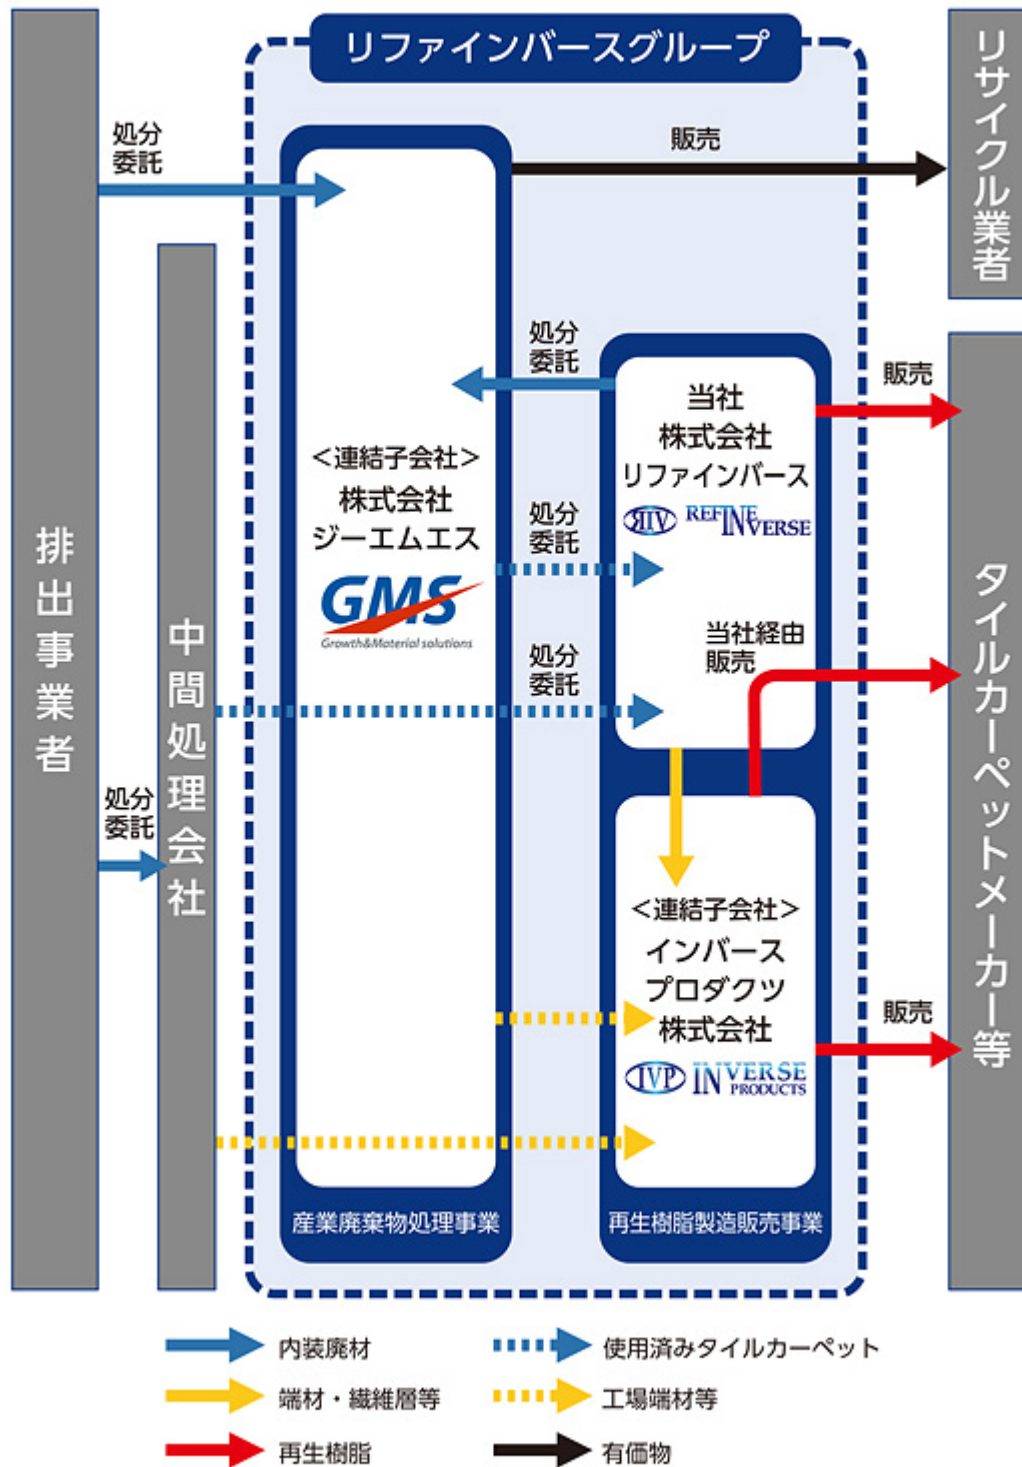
リファインバースグループ

排出事業者

中間処理会社

処分委託

処分委託

販売

リサイクル業者

処分委託

<連結子会社>
株式会社
ジーエムエス

GMS
Growth&Material solutions

処分委託

処分委託

当社
株式会社
リファインバース
RIV REFINVERSE

販売

当社経由販売

タイルカーペットメーカー等

<連結子会社>
インバース
プロダクツ
株式会社
IVP INVERSE PRODUCTS

販売

産業廃棄物処理事業

再生樹脂製造販売事業

内装廃材

使用済みタイルカーペット

端材・繊維層等

工場端材等

再生樹脂

有価物